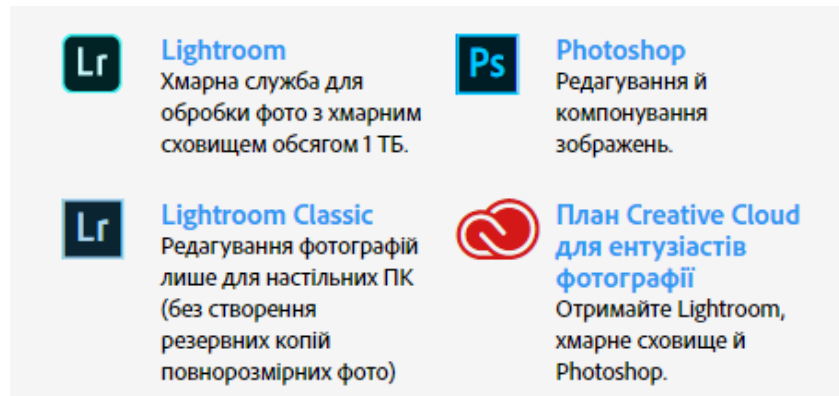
Lr

Lightroom
Хмарна служба для обробки фото з хмарним сховищем обсягом 1 ТБ.

Lr

Lightroom Classic
Редагування фотографій лише для настільних ПК (без створення резервних копій повнорозмірних фото)

Ps

Photoshop
Редагування й компонування зображень.

План Creative Cloud для ентузіастів фотографії
Отримайте Lightroom, хмарне сховище й Photoshop.